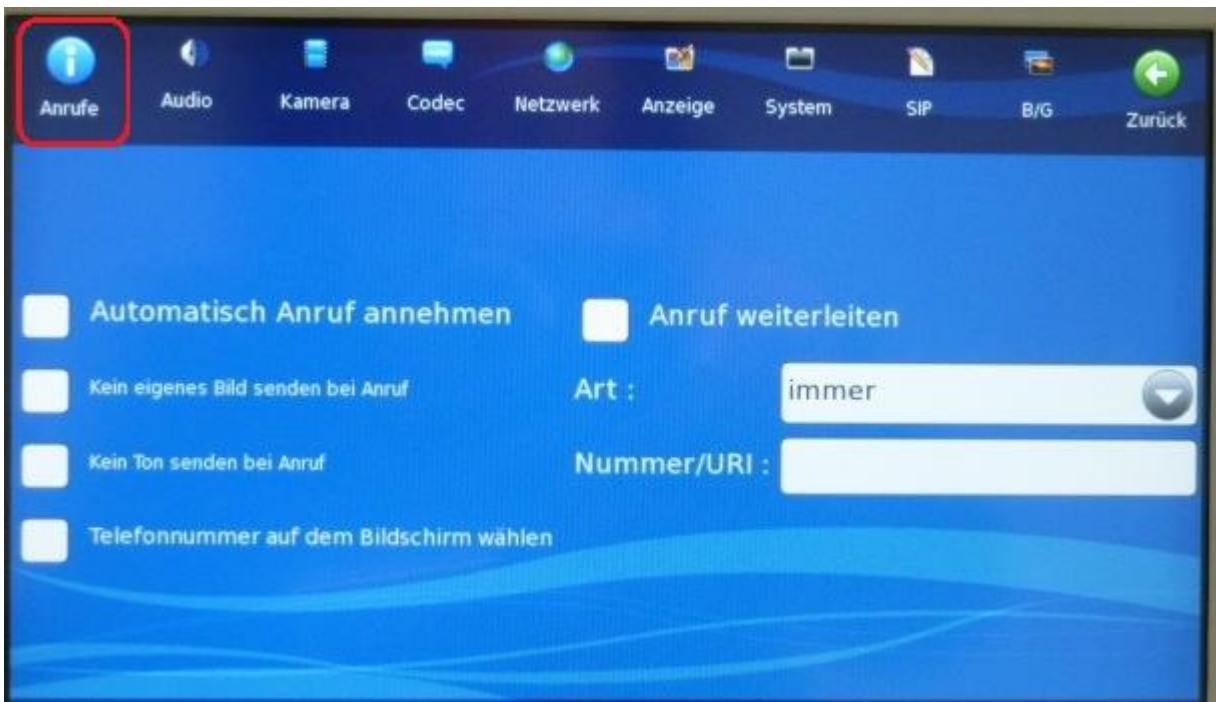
Anrufe Audio Kamera Codec Netzwerk Anzeige System SIP B/G Zurück

Automatisch Anruf annehmen

Anruf weiterleiten

Kein eigenes Bild senden bei Anruf

Art : immer

Kein Ton senden bei Anruf

Nummer/URI :

Telefonnummer auf dem Bildschirm wählen